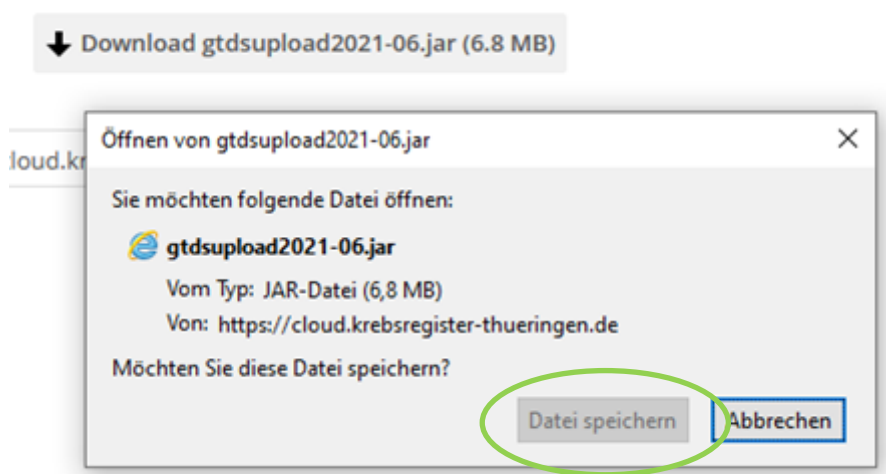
Download gtdsupload2021-06.jar (6.8 MB)

loud.kr

Öffnen von gtdsupload2021-06.jar

×

Sie möchten folgende Datei öffnen:

gtdsupload2021-06.jar

Vom Typ: JAR-Datei (6,8 MB)

Von: https://cloud.krebsregister-thueringen.de

Möchten Sie diese Datei speichern?

Datei speichern

Abbrechen